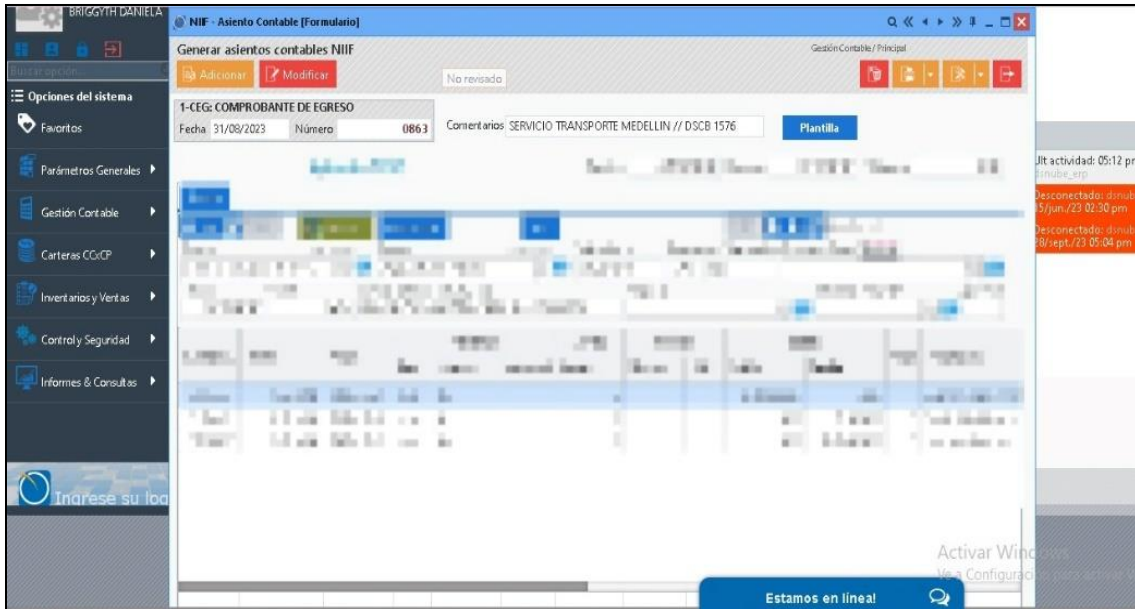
BRIGGYTH DANIELA

Buscar opción...

☰ Opciones del sistema

Favoritos

Parámetros Generales ▸

Gestión Contable ▸

Carteras CCxCP ▸

Inventarios y Ventas ▸

Control y Seguridad ▸

Informes & Consultas ▸

Ingrese su lo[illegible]

NIIF - Asiento Contable [Formulario]

Generar asientos contables NIIF

Gestión Contable / Principal

Adicionar

Modificar

No revisado

1-CEG: COMPROBANTE DE EGRESO

Fecha 31/08/2023

Número 0863

Comentarios SERVICIO TRANSPORTE MEDELLIN // DSCB 1576

Plantilla

Ult actividad: 05:12 p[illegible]

dsnube_erp

Desconectado: dsnub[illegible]

15/jun./23 02:30 pm

Desconectado: dsnub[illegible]

28/sept./23 05:04 pm

Activar Wind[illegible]

Ve a Configuraci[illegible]

Estamos en línea!